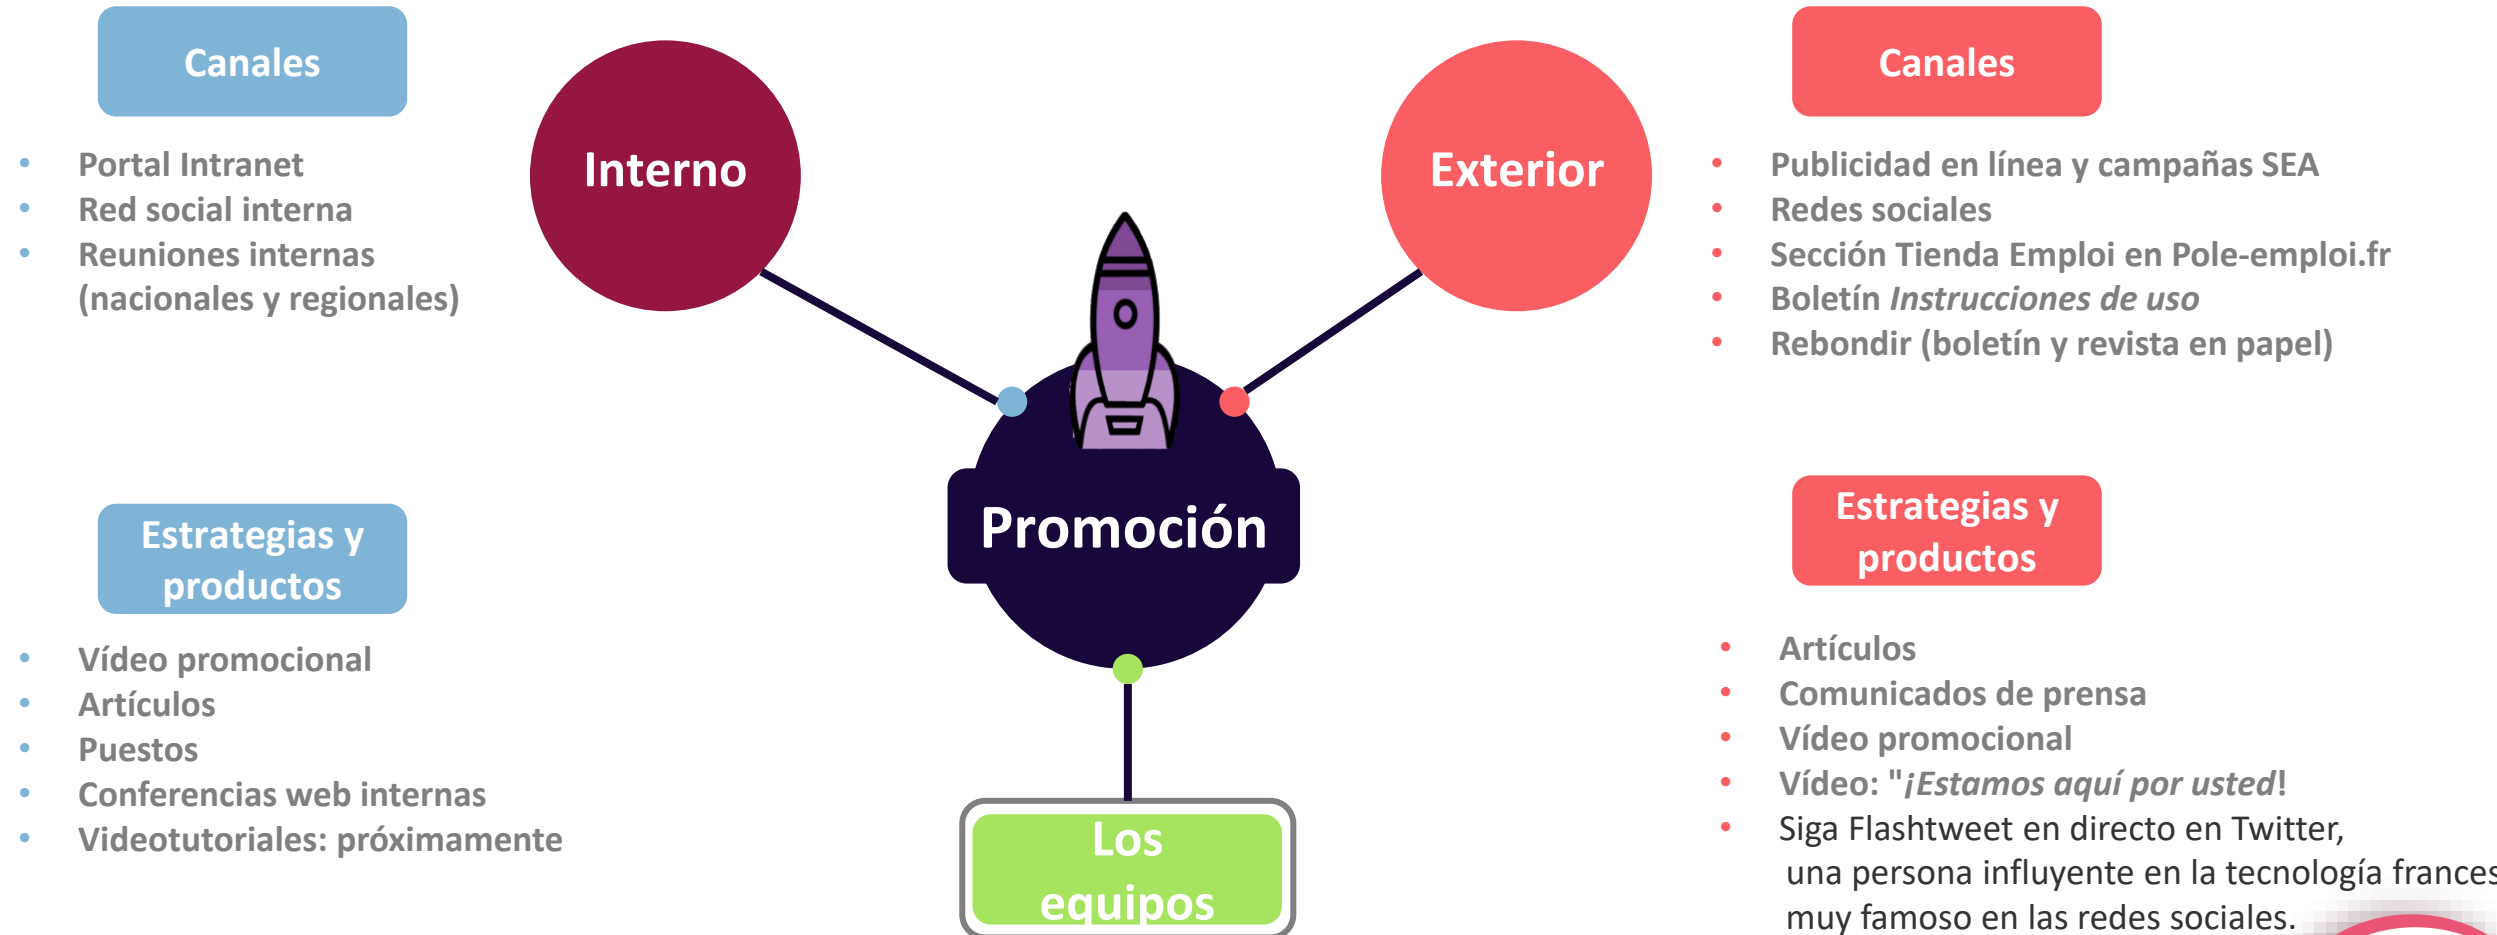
Canales

- Portal Intranet
- Red social interna
- Reuniones internas (nacionales y regionales)

Interno

Exterior

Canales

- Publicidad en línea y campañas SEA
- Redes sociales
- Sección Tienda Emploi en Pole-emploi.fr
- Boletín *Instrucciones de uso*
- Rebondir (boletín y revista en papel)

Promoción

Estrategias y productos

- Vídeo promocional
- Artículos
- Puestos
- Conferencias web internas
- Videotutoriales: próximamente

Estrategias y productos

- Artículos
- Comunicados de prensa
- Vídeo promocional
- Vídeo: "*¡Estamos aquí por usted*!
- Siga Flashtweet en directo en Twitter, una persona influyente en la tecnología frances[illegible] muy famoso en las redes sociales.

Los equipos